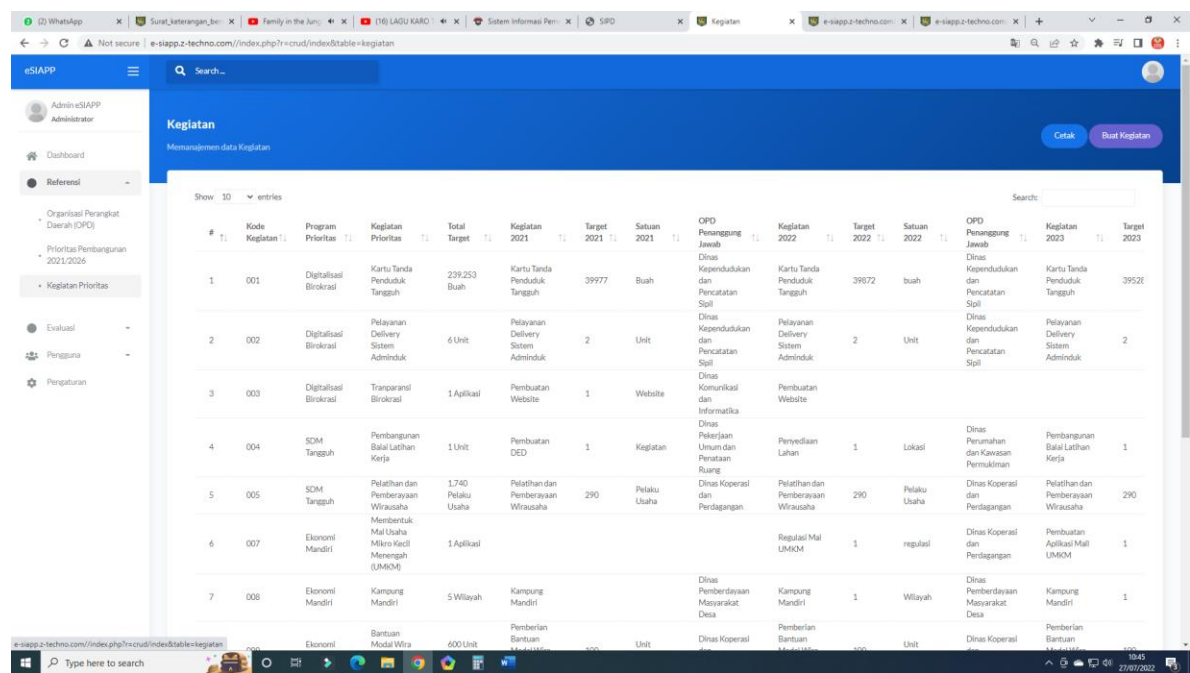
(2) WhatsApp | Surat_keterangan_be | Family in the Jung | (16) LAGU KARO | Sistem Informasi Pem | SIPD | Kegiatan | e-siapp.z-techno.com | e-siapp.z-techno.com

Not secure | e-siapp.z-techno.com//index.php?r=crud/index&table=kegiatan

eSIAPP

Search...

Admin eSIAPP
Administrator

Dashboard

Referensi

Organisasi Perangkat Daerah (OPD)

Prioritas Pembangunan 2021/2026

Kegiatan Prioritas

Evaluasi

Pengguna

Pengaturan

Kegiatan

Memanajemen data Kegiatan

Cetak

Buat Kegiatan

Show 10 entries

Search:

| # | Kode Kegiatan | Program Prioritas | Kegiatan Prioritas | Total Target | Kegiatan 2021 | Target 2021 | Satuan 2021 | OPD Penanggung Jawab | Kegiatan 2022 | Target 2022 | Satuan 2022 | OPD Penanggung Jawab | Kegiatan 2023 | Target 2023 |
|---|---|---|---|---|---|---|---|---|---|---|---|---|---|---|
| 1 | 001 | Digitalisasi Birokrasi | Kartu Tanda Penduduk Tangguh | 239.253 Buah | Kartu Tanda Penduduk Tangguh | 39977 | Buah | Dinas Kependudukan dan Pencatatan Sipil | Kartu Tanda Penduduk Tangguh | 39872 | buah | Dinas Kependudukan dan Pencatatan Sipil | Kartu Tanda Penduduk Tangguh | 3952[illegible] |
| 2 | 002 | Digitalisasi Birokrasi | Pelayanan Delivery Sistem Adminduk | 6 Unit | Pelayanan Delivery Sistem Adminduk | 2 | Unit | Dinas Kependudukan dan Pencatatan Sipil | Pelayanan Delivery Sistem Adminduk | 2 | Unit | Dinas Kependudukan dan Pencatatan Sipil | Pelayanan Delivery Sistem Adminduk | 2 |
| 3 | 003 | Digitalisasi Birokrasi | Tranparansi Birokrasi | 1 Aplikasi | Pembuatan Website | 1 | Website | Dinas Komunikasi dan Informatika | Pembuatan Website | | | | | |
| 4 | 004 | SDM Tangguh | Pembangunan Balai Latihan Kerja | 1 Unit | Pembuatan DED | 1 | Kegiatan | Dinas Pekerjaan Umum dan Penataan Ruang | Penyediaan Lahan | 1 | Lokasi | Dinas Perumahan dan Kawasan Permukiman | Pembangunan Balai Latihan Kerja | 1 |
| 5 | 005 | SDM Tangguh | Pelatihan dan Pemberayaan Wirausaha | 1.740 Pelaku Usaha | Pelatihan dan Pemberayaan Wirausaha | 290 | Pelaku Usaha | Dinas Koperasi dan Perdagangan | Pelatihan dan Pemberayaan Wirausaha | 290 | Pelaku Usaha | Dinas Koperasi dan Perdagangan | Pelatihan dan Pemberayaan Wirausaha | 290 |
| 6 | 007 | Ekonomi Mandiri | Membentuk Mal Usaha Mikro Kecil Menengah (UMKM) | 1 Aplikasi | | | | | Regulasi Mal UMKM | 1 | regulasi | Dinas Koperasi dan Perdagangan | Pembuatan Aplikasi Mall UMKM | 1 |
| 7 | 008 | Ekonomi Mandiri | Kampung Mandiri | 5 Wilayah | Kampung Mandiri | | | Dinas Pemberdayaan Masyarakat Desa | Kampung Mandiri | 1 | Wilayah | Dinas Pemberdayaan Masyarakat Desa | Kampung Mandiri | 1 |
| | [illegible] | Ekonomi | Bantuan Modal Wira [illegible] | 600 Unit | Pemberian Bantuan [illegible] | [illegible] | Unit | Dinas Koperasi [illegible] | Pemberian Bantuan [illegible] | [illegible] | Unit | Dinas Koperasi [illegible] | Pemberian Bantuan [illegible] | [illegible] |

e-siapp.z-techno.com//index.php?r=crud/index&table=kegiatan

Type here to search

10:45
27/07/2022